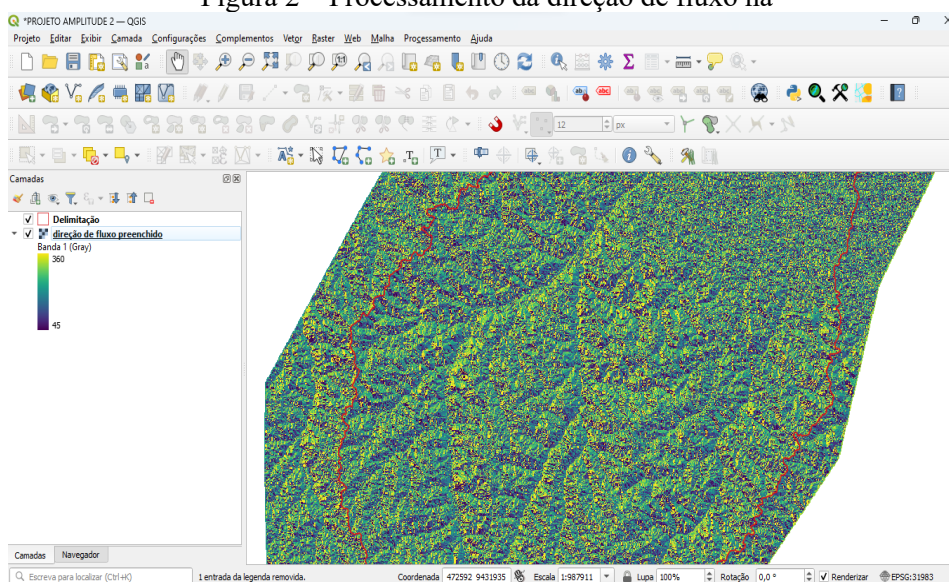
Figura 2 – Processamento da direção de fluxo na

*PROJETO AMPLITUDE 2 — QGIS

Projeto Editar Exibir Camada Configurações Complementos Vetor Raster Web Malha Processamento Ajuda

12 px

Camadas

Delimitação
direção de fluxo preenchido
Banda 1 (Gray)
360
45

Camadas Navegador

Escreva para localizar (Ctrl+K) 1 entrada da legenda removida. Coordenada 472592 9431935 Escala 1:987911 Lupa 100% Rotação 0,0 ° Renderizar EPSG:31983